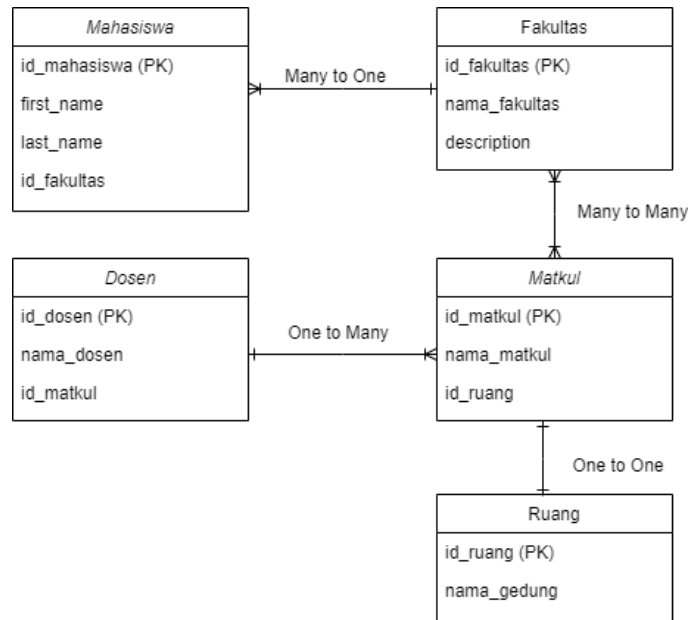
Mahasiswa
id_mahasiswa (PK)
first_name
last_name
id_fakultas

Many to One

Fakultas
id_fakultas (PK)
nama_fakultas
description

Many to Many

Dosen
id_dosen (PK)
nama_dosen
id_matkul

One to Many

Matkul
id_matkul (PK)
nama_matkul
id_ruang

One to One

Ruang
id_ruang (PK)
nama_gedung